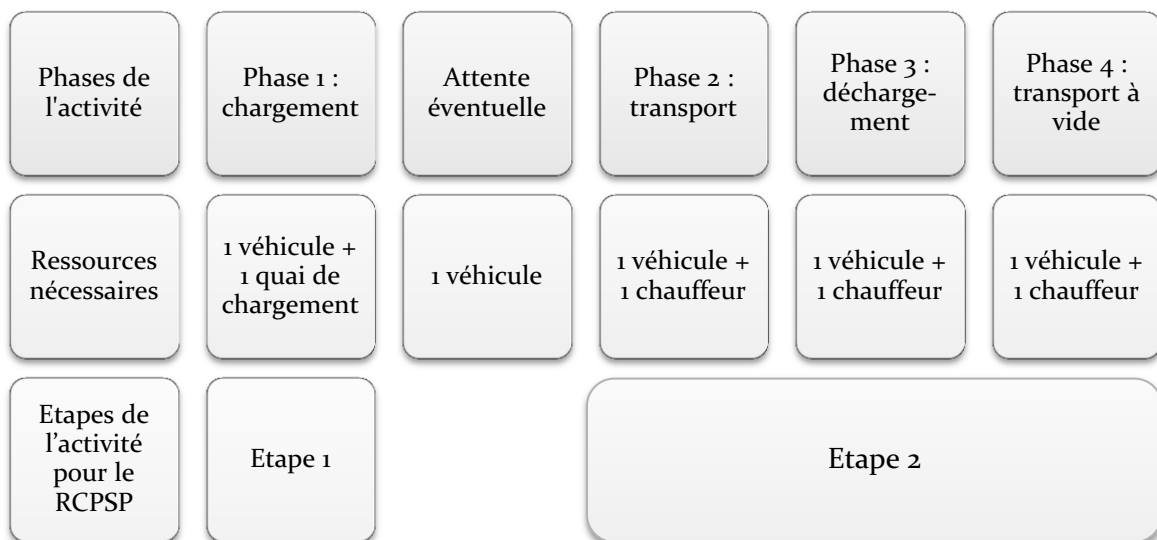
| Phases de l'activité | Phase 1 : chargement | Attente éventuelle | Phase 2 : transport | Phase 3 : déchargement | Phase 4 : transport à vide |
|---|---|---|---|---|---|
| Ressources nécessaires | 1 véhicule + 1 quai de chargement | 1 véhicule | 1 véhicule + 1 chauffeur | 1 véhicule + 1 chauffeur | 1 véhicule + 1 chauffeur |
| Etapes de l'activité pour le RCPSP | Etape 1 | | Etape 2 | | |